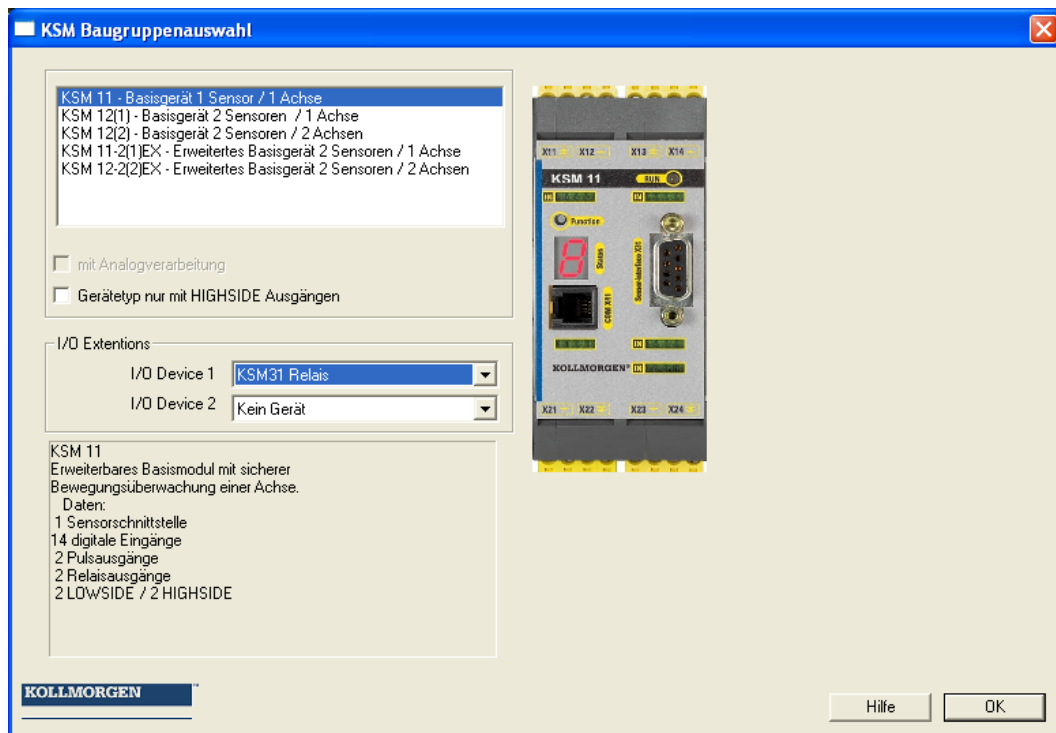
KSM Baugruppenauswahl

KSM 11 - Basisgerät 1 Sensor / 1 Achse
KSM 12(1) - Basisgerät 2 Sensoren / 1 Achse
KSM 12(2) - Basisgerät 2 Sensoren / 2 Achsen
KSM 11-2(1)EX - Erweitertes Basisgerät 2 Sensoren / 1 Achse
KSM 12-2(2)EX - Erweitertes Basisgerät 2 Sensoren / 2 Achsen

mit Analogverarbeitung
Gerätetyp nur mit HIGHSIDE Ausgängen

I/O Extentions
I/O Device 1 KSM31 Relais
I/O Device 2 Kein Gerät

KSM 11
Erweiterbares Basismodul mit sicherer Bewegungsüberwachung einer Achse.
Daten:
1 Sensorschnittstelle
14 digitale Eingänge
2 Pulsausgänge
2 Relaisausgänge
2 LOWSIDE / 2 HIGHSIDE

X11 X12 X13 X14
KSM 11
RUN
Function
Status
Sensor-Interface X31
COM X11
KOLLMORGEN
X21 X22 X23 X24

KOLLMORGEN

Hilfe
OK